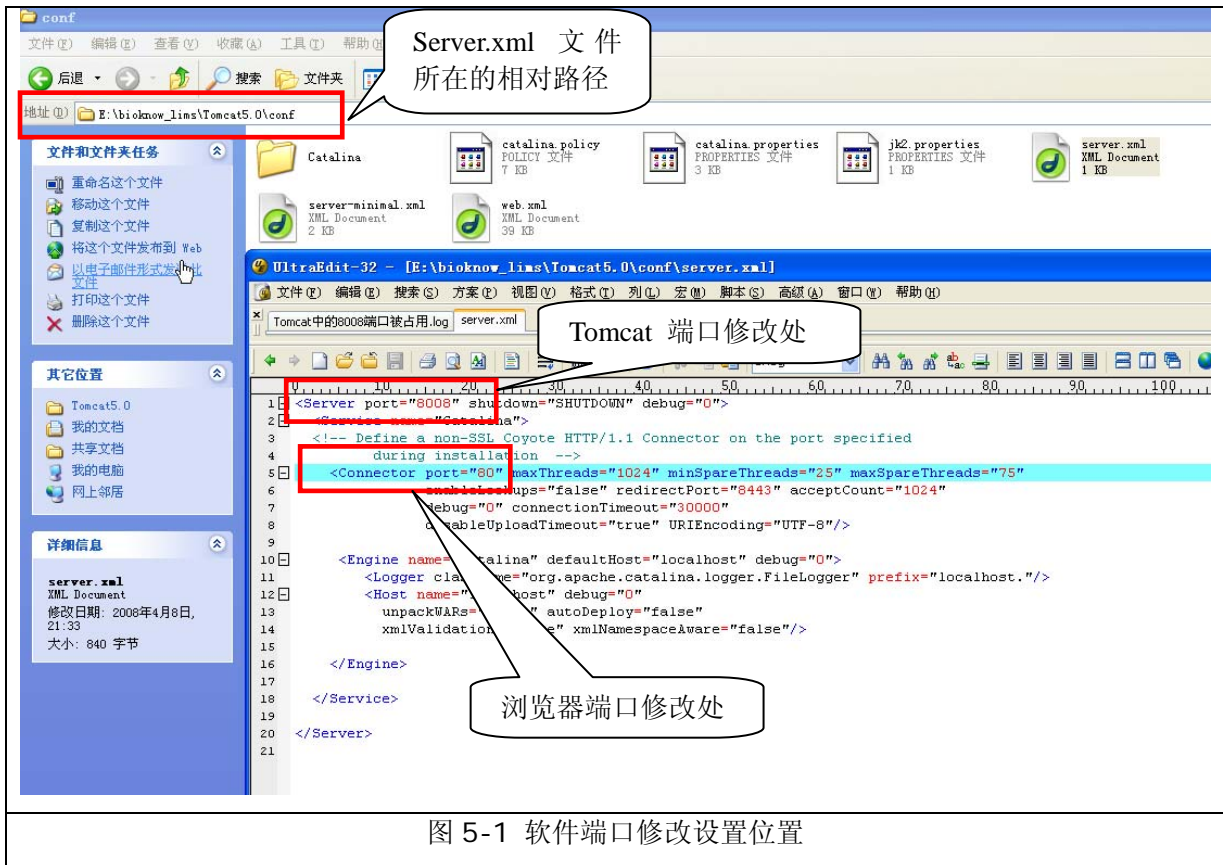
conf

文件(F) 编辑(E) 查看(V) 收藏(A) 工具(T) 帮助(H)

后退 搜索 文件夹

Server.xml 文件所在的相对路径

地址(D) E:\bioknow_lims\Tomcat5.0\conf

文件和文件夹任务

重命名这个文件
移动这个文件
复制这个文件
将这个文件发布到 Web
以电子邮件形式发送此文件
打印这个文件
删除这个文件

其它位置

Tomcat5.0
我的文档
共享文档
我的电脑
网上邻居

详细信息

server.xml
XML Document
修改日期: 2008年4月8日, 21:33
大小: 840 字节

Catalina

catalina.policy
POLICY 文件
7 KB

catalina.properties
PROPERTIES 文件
3 KB

jk2.properties
PROPERTIES 文件
1 KB

server.xml
XML Document
1 KB

server-minimal.xml
XML Document
2 KB

web.xml
XML Document
39 KB

UltraEdit-32 - [E:\bioknow_lims\Tomcat5.0\conf\server.xml]

文件(F) 编辑(E) 搜索(S) 方案(P) 视图(V) 格式(T) 列(L) 宏(M) 脚本(S) 高级(A) 窗口(W) 帮助(H)

Tomcat中的8008端口被占用.log server.xml

Tomcat 端口修改处

10 20 30 40 50 60 70 80 90 100

1 <Server port="8008" shutdown="SHUTDOWN" debug="0">
2 <Service name="Catalina">
3 <!-- Define a non-SSL Coyote HTTP/1.1 Connector on the port specified
4 during installation -->
5 <Connector port="80" maxThreads="1024" minSpareThreads="25" maxSpareThreads="75"
6 enableLookups="false" redirectPort="8443" acceptCount="1024"
7 debug="0" connectionTimeout="30000"
8 disableUploadTimeout="true" URIEncoding="UTF-8"/>
9
10 <Engine name="Catalina" defaultHost="localhost" debug="0">
11 <Logger cla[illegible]me="org.apache.catalina.logger.FileLogger" prefix="localhost."/>
12 <Host name="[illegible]host" debug="0"
13 unpackWARs="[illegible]" autoDeploy="false"
14 xmlValidation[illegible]e" xmlNamespaceAware="false"/>
15
16 </Engine>
17
18 </Service>
19
20 </Server>
21

浏览器端口修改处

图 5-1 软件端口修改设置位置